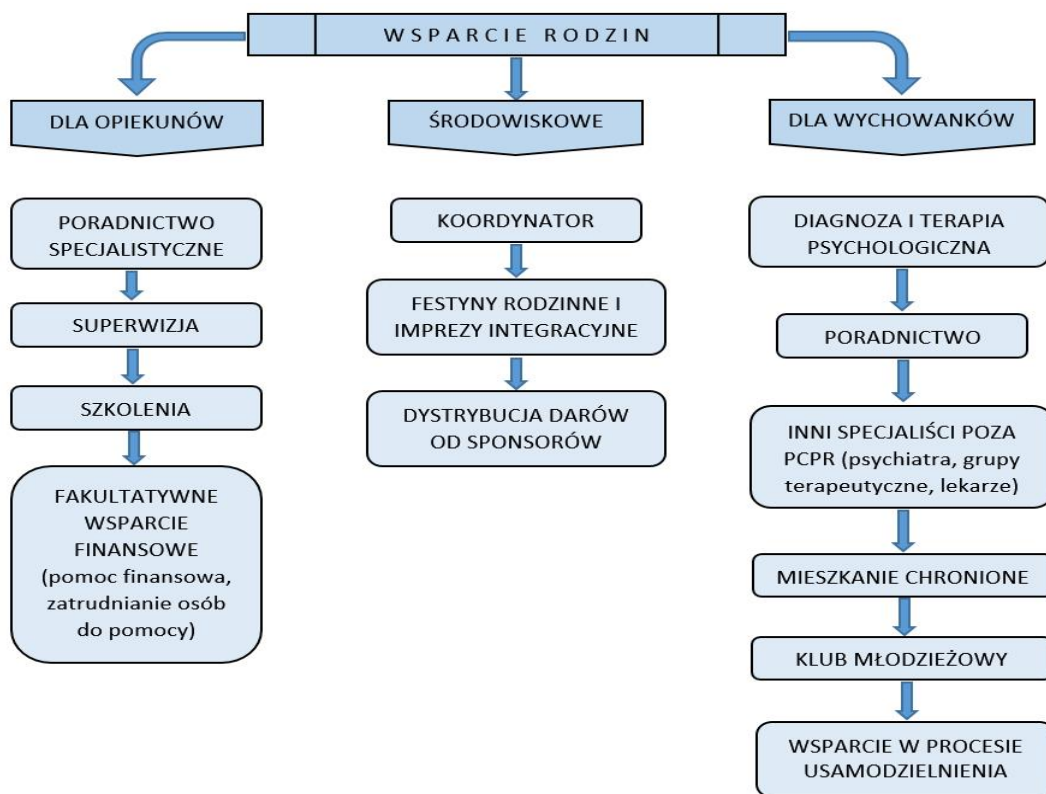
WSPARCIE RODZIN

DLA OPIEKUNÓW

PORADNICTWO SPECJALISTYCZNE

SUPERWIZJA

SZKOLENIA

FAKULTATYWNE WSPARCIE FINANSOWE (pomoc finansowa, zatrudnianie osób do pomocy)

ŚRODOWISKOWE

KOORDYNATOR

FESTYNY RODZINNE I IMPREZY INTEGRACYJNE

DYSTRYBUCJA DARÓW OD SPONSORÓW

DLA WYCHOWANKÓW

DIAGNOZA I TERAPIA PSYCHOLOGICZNA

PORADNICTWO

INNI SPECJALIŚCI POZA PCPR (psychiatra, grupy terapeutyczne, lekarze)

MIESZKANIE CHRONIONE

KLUB MŁODZIEŻOWY

WSPARCIE W PROCESIE USAMODZIELNIENIA